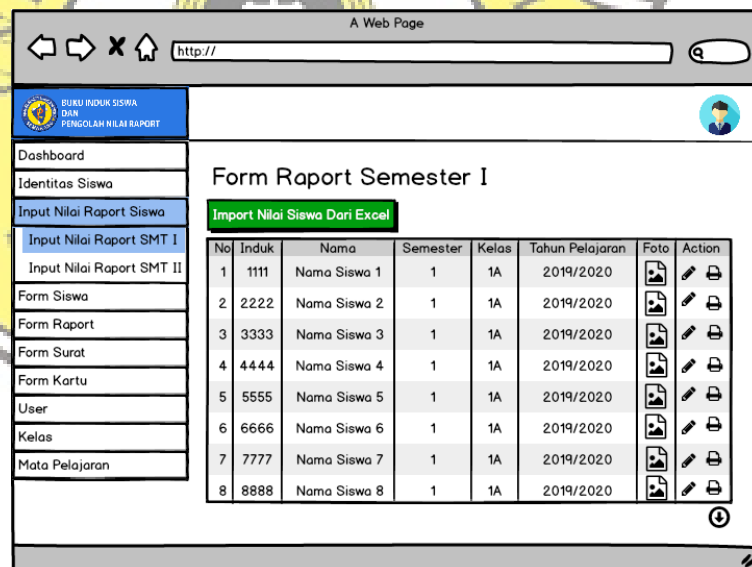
A Web Page

http://

BUKU INDUK SISWA
DAN
PENGOLAH NILAI RAPORT

Dashboard
Identitas Siswa
Input Nilai Raport Siswa
Input Nilai Raport SMT I
Input Nilai Raport SMT II
Form Siswa
Form Raport
Form Surat
Form Kartu
User
Kelas
Mata Pelajaran

Form Raport Semester I

Import Nilai Siswa Dari Excel

| No | Induk | Nama | Semester | Kelas | Tahun Pelajaran | Foto | Action |
|---|---|---|---|---|---|---|---|
| 1 | 1111 | Nama Siswa 1 | 1 | 1A | 2019/2020 | | |
| 2 | 2222 | Nama Siswa 2 | 1 | 1A | 2019/2020 | | |
| 3 | 3333 | Nama Siswa 3 | 1 | 1A | 2019/2020 | | |
| 4 | 4444 | Nama Siswa 4 | 1 | 1A | 2019/2020 | | |
| 5 | 5555 | Nama Siswa 5 | 1 | 1A | 2019/2020 | | |
| 6 | 6666 | Nama Siswa 6 | 1 | 1A | 2019/2020 | | |
| 7 | 7777 | Nama Siswa 7 | 1 | 1A | 2019/2020 | | |
| 8 | 8888 | Nama Siswa 8 | 1 | 1A | 2019/2020 | | |